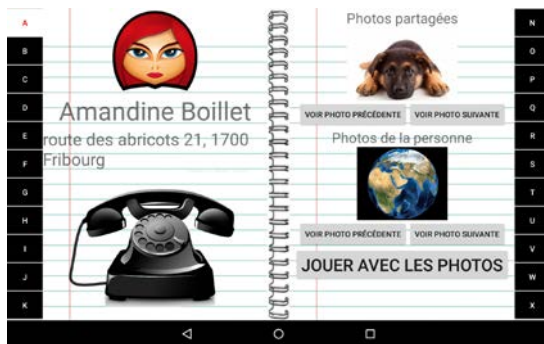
A
B
C
D
E
F
G
H
I
J
K

Amandine Boillet
route des abricots 21, 1700 Fribourg

Photos partagées
VOIR PHOTO PRÉCÉDENTE
VOIR PHOTO SUIVANTE
Photos de la personne
VOIR PHOTO PRÉCÉDENTE
VOIR PHOTO SUIVANTE
JOUER AVEC LES PHOTOS

N
O
P
Q
R
S
T
U
V
W
X